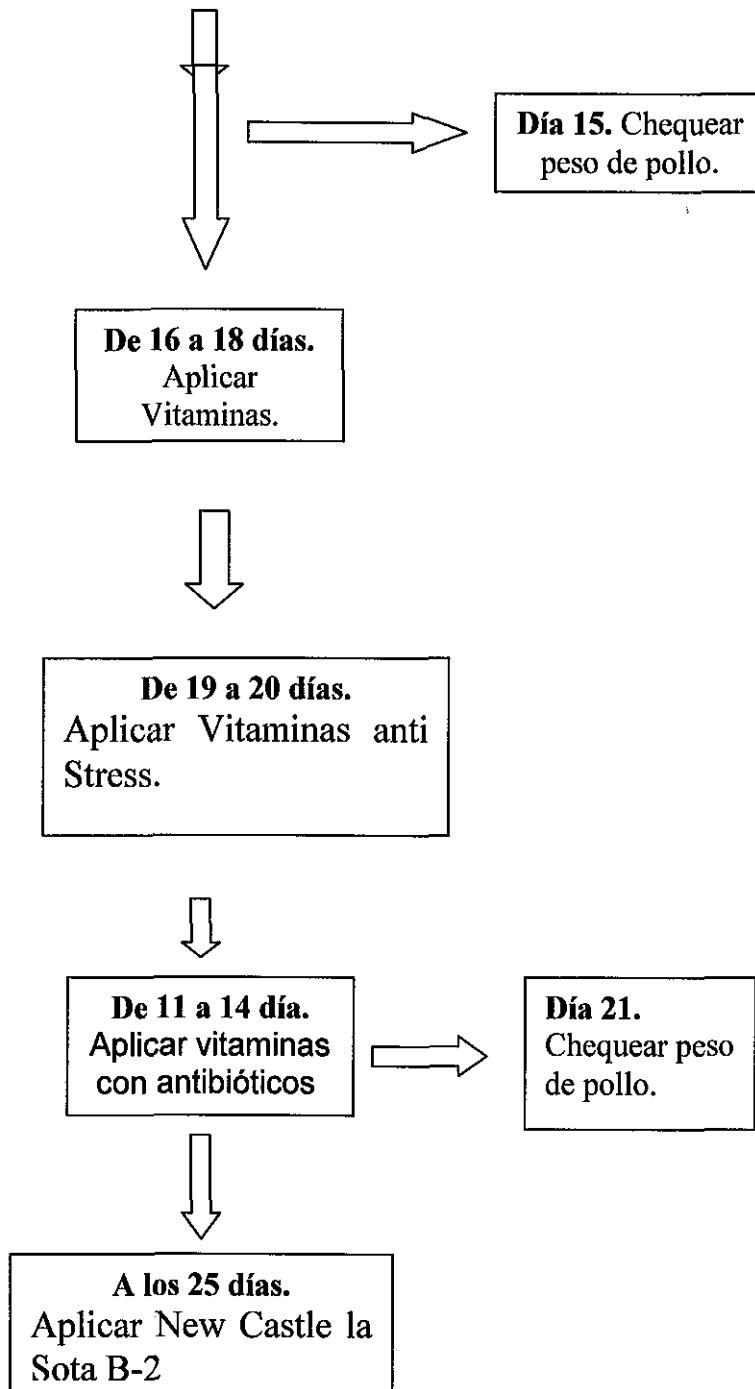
**Día 15.** Chequear peso de pollo.

**De 16 a 18 días.**
Aplicar Vitaminas.

**De 19 a 20 días.**
Aplicar Vitaminas anti Stress.

**De 11 a 14 día.**
Aplicar vitaminas con antibióticos

**Día 21.**
Chequear peso de pollo.

**A los 25 días.**
Aplicar New Castle la Sota B-2